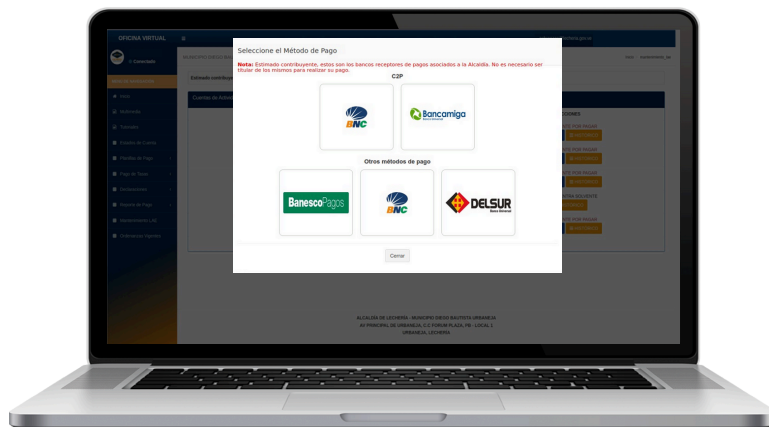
OFICINA VIRTUAL

Conectado

Seleccione el Método de Pago

Nota: Estimado contribuyente, estos son los bancos receptores de pagos asociados a la Alcaldía. No es necesario ser titular de los mismos para realizar su pago.

C2P

BNC

Bancamiga

Otros métodos de pago

BanescoPagos

BNC

DELSUR

Cerrar

ALCALDÍA DE LECHERÍA - MUNICIPIO DIEGO BAUTISTA URBANEJA
AV PRINCIPAL DE URBANEJA, C.C FORUM PLAZA, PB - LOCAL 1
URBANEJA, LECHERÍA